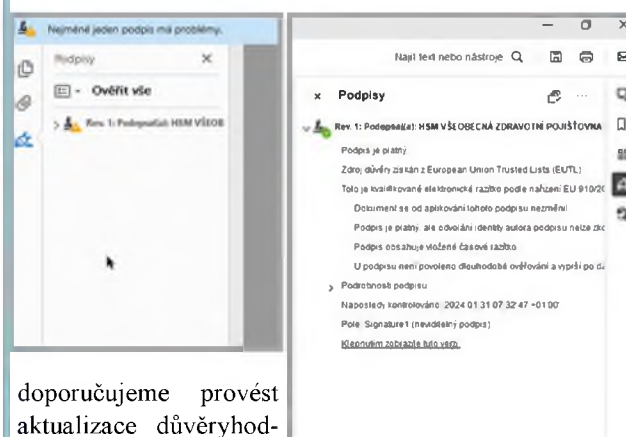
Nejméně jeden podpis má problémy.

Podpisy

Ověřit vše

Rev. 1: Podepsal(a): HSM VŠEOB

Najít text nebo nástroje

Podpisy

Rev. 1: Podepsal(a): HSM VŠEOBECNÁ ZDRAVOTNÍ POJIŠŤOVNA

Podpis je platný:

Zdroj důvěry získán z European Union Trusted Lists (EUTL).

Toto je kvalifikované elektronické razítko podle nařízení EU 910/2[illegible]

Dokument se od aplikování tohoto podpisu nezměnil.

Podpis je platný, ale ověření identity autora podpisu nelze zk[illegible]

Podpis obsahuje vložené časové razítko.

U podpisu není povoleno dlouhodobé ověřování a vyprší po d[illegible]

Podrobnosti podpisu

Naposledy kontrolováno: 2024.01.31 07:32:47 +01'00'

Pole: Signature1 (neviditelný podpis)

Klepnutím zobrazíte tuto verzi.

doporučujeme provést aktualizace důvěryhod-